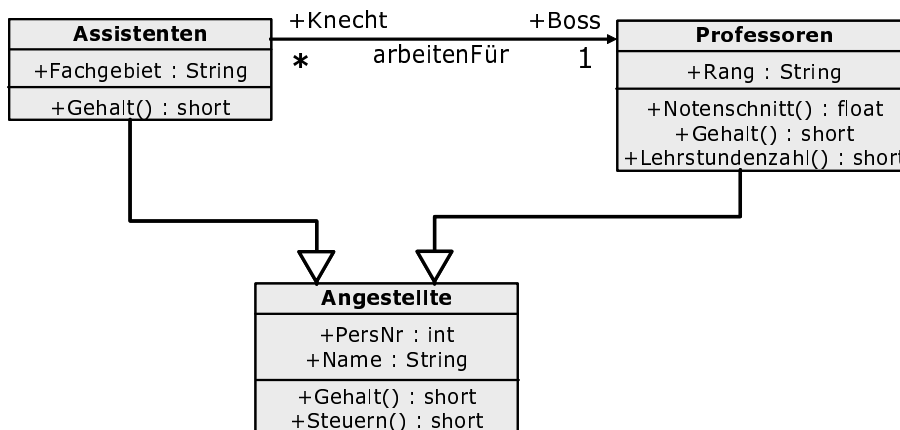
Assistenten

+Fachgebiet : String

+Gehalt() : short

+Knecht

*

arbeitenFür

+Boss

1

Professoren

+Rang : String

+Notenschnitt() : float
+Gehalt() : short
+Lehrstundenzahl() : short

Angestellte

+PersNr : int
+Name : String

+Gehalt() : short
+Steuern() : short